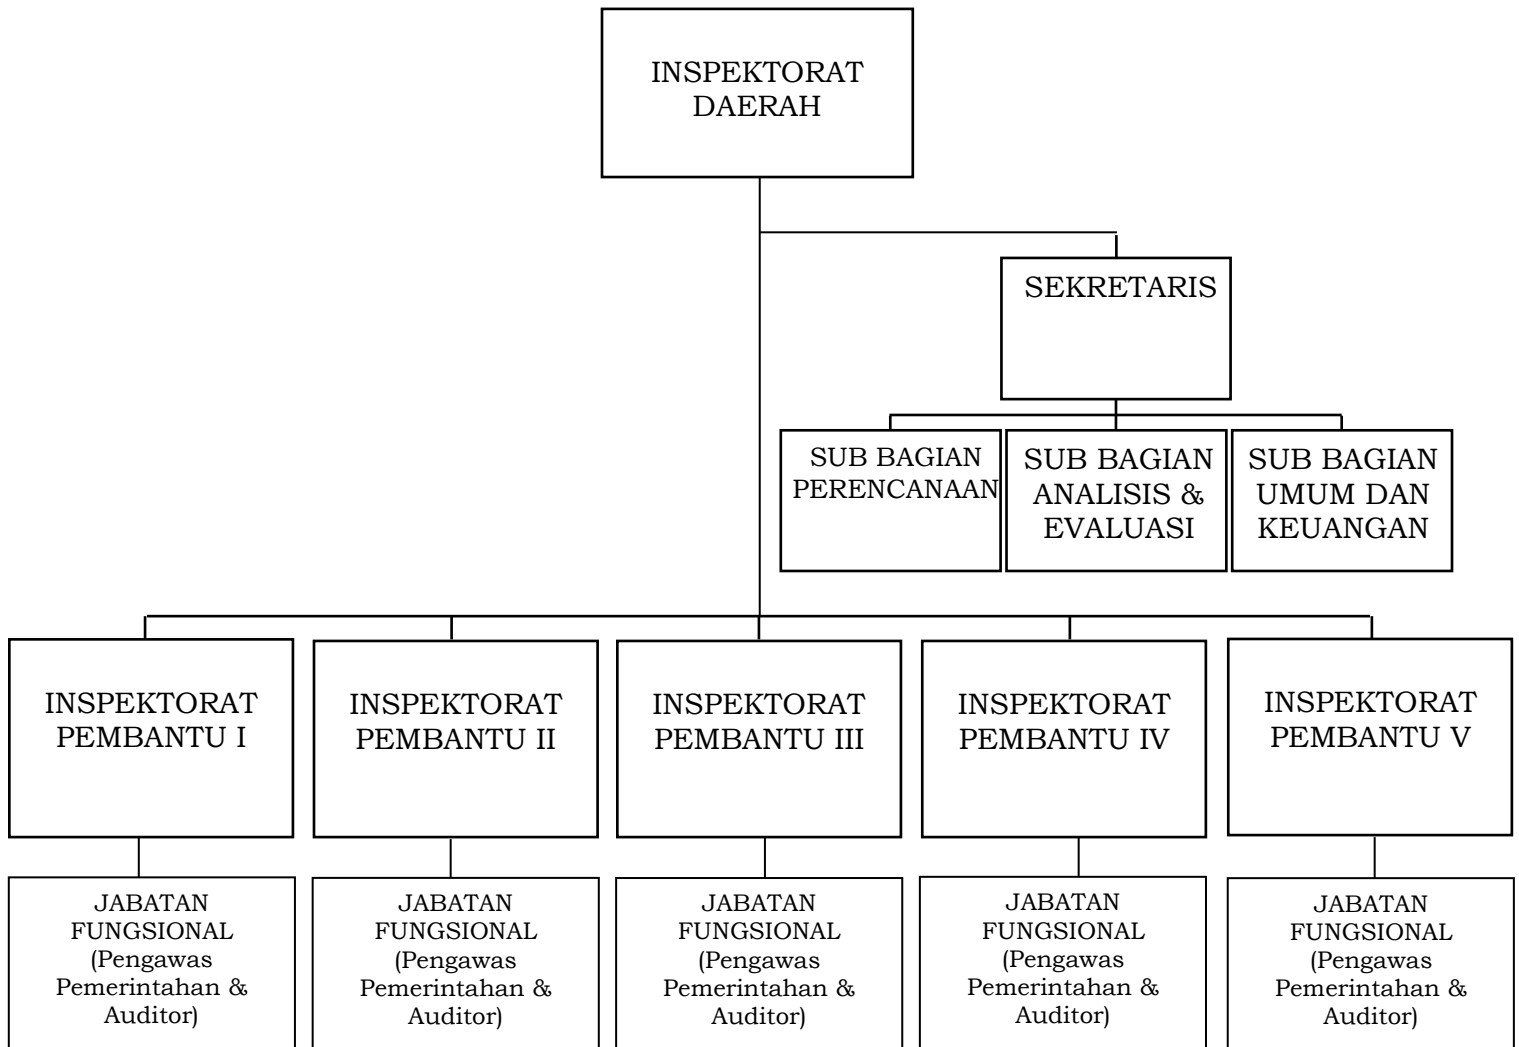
INSPEKTORAT DAERAH

SEKRETARIS

SUB BAGIAN PERENCANAAN

SUB BAGIAN ANALISIS & EVALUASI

SUB BAGIAN UMUM DAN KEUANGAN

INSPEKTORAT PEMBANTU I

INSPEKTORAT PEMBANTU II

INSPEKTORAT PEMBANTU III

INSPEKTORAT PEMBANTU IV

INSPEKTORAT PEMBANTU V

JABATAN FUNGSIONAL (Pengawas Pemerintahan & Auditor)

JABATAN FUNGSIONAL (Pengawas Pemerintahan & Auditor)

JABATAN FUNGSIONAL (Pengawas Pemerintahan & Auditor)

JABATAN FUNGSIONAL (Pengawas Pemerintahan & Auditor)

JABATAN FUNGSIONAL (Pengawas Pemerintahan & Auditor)